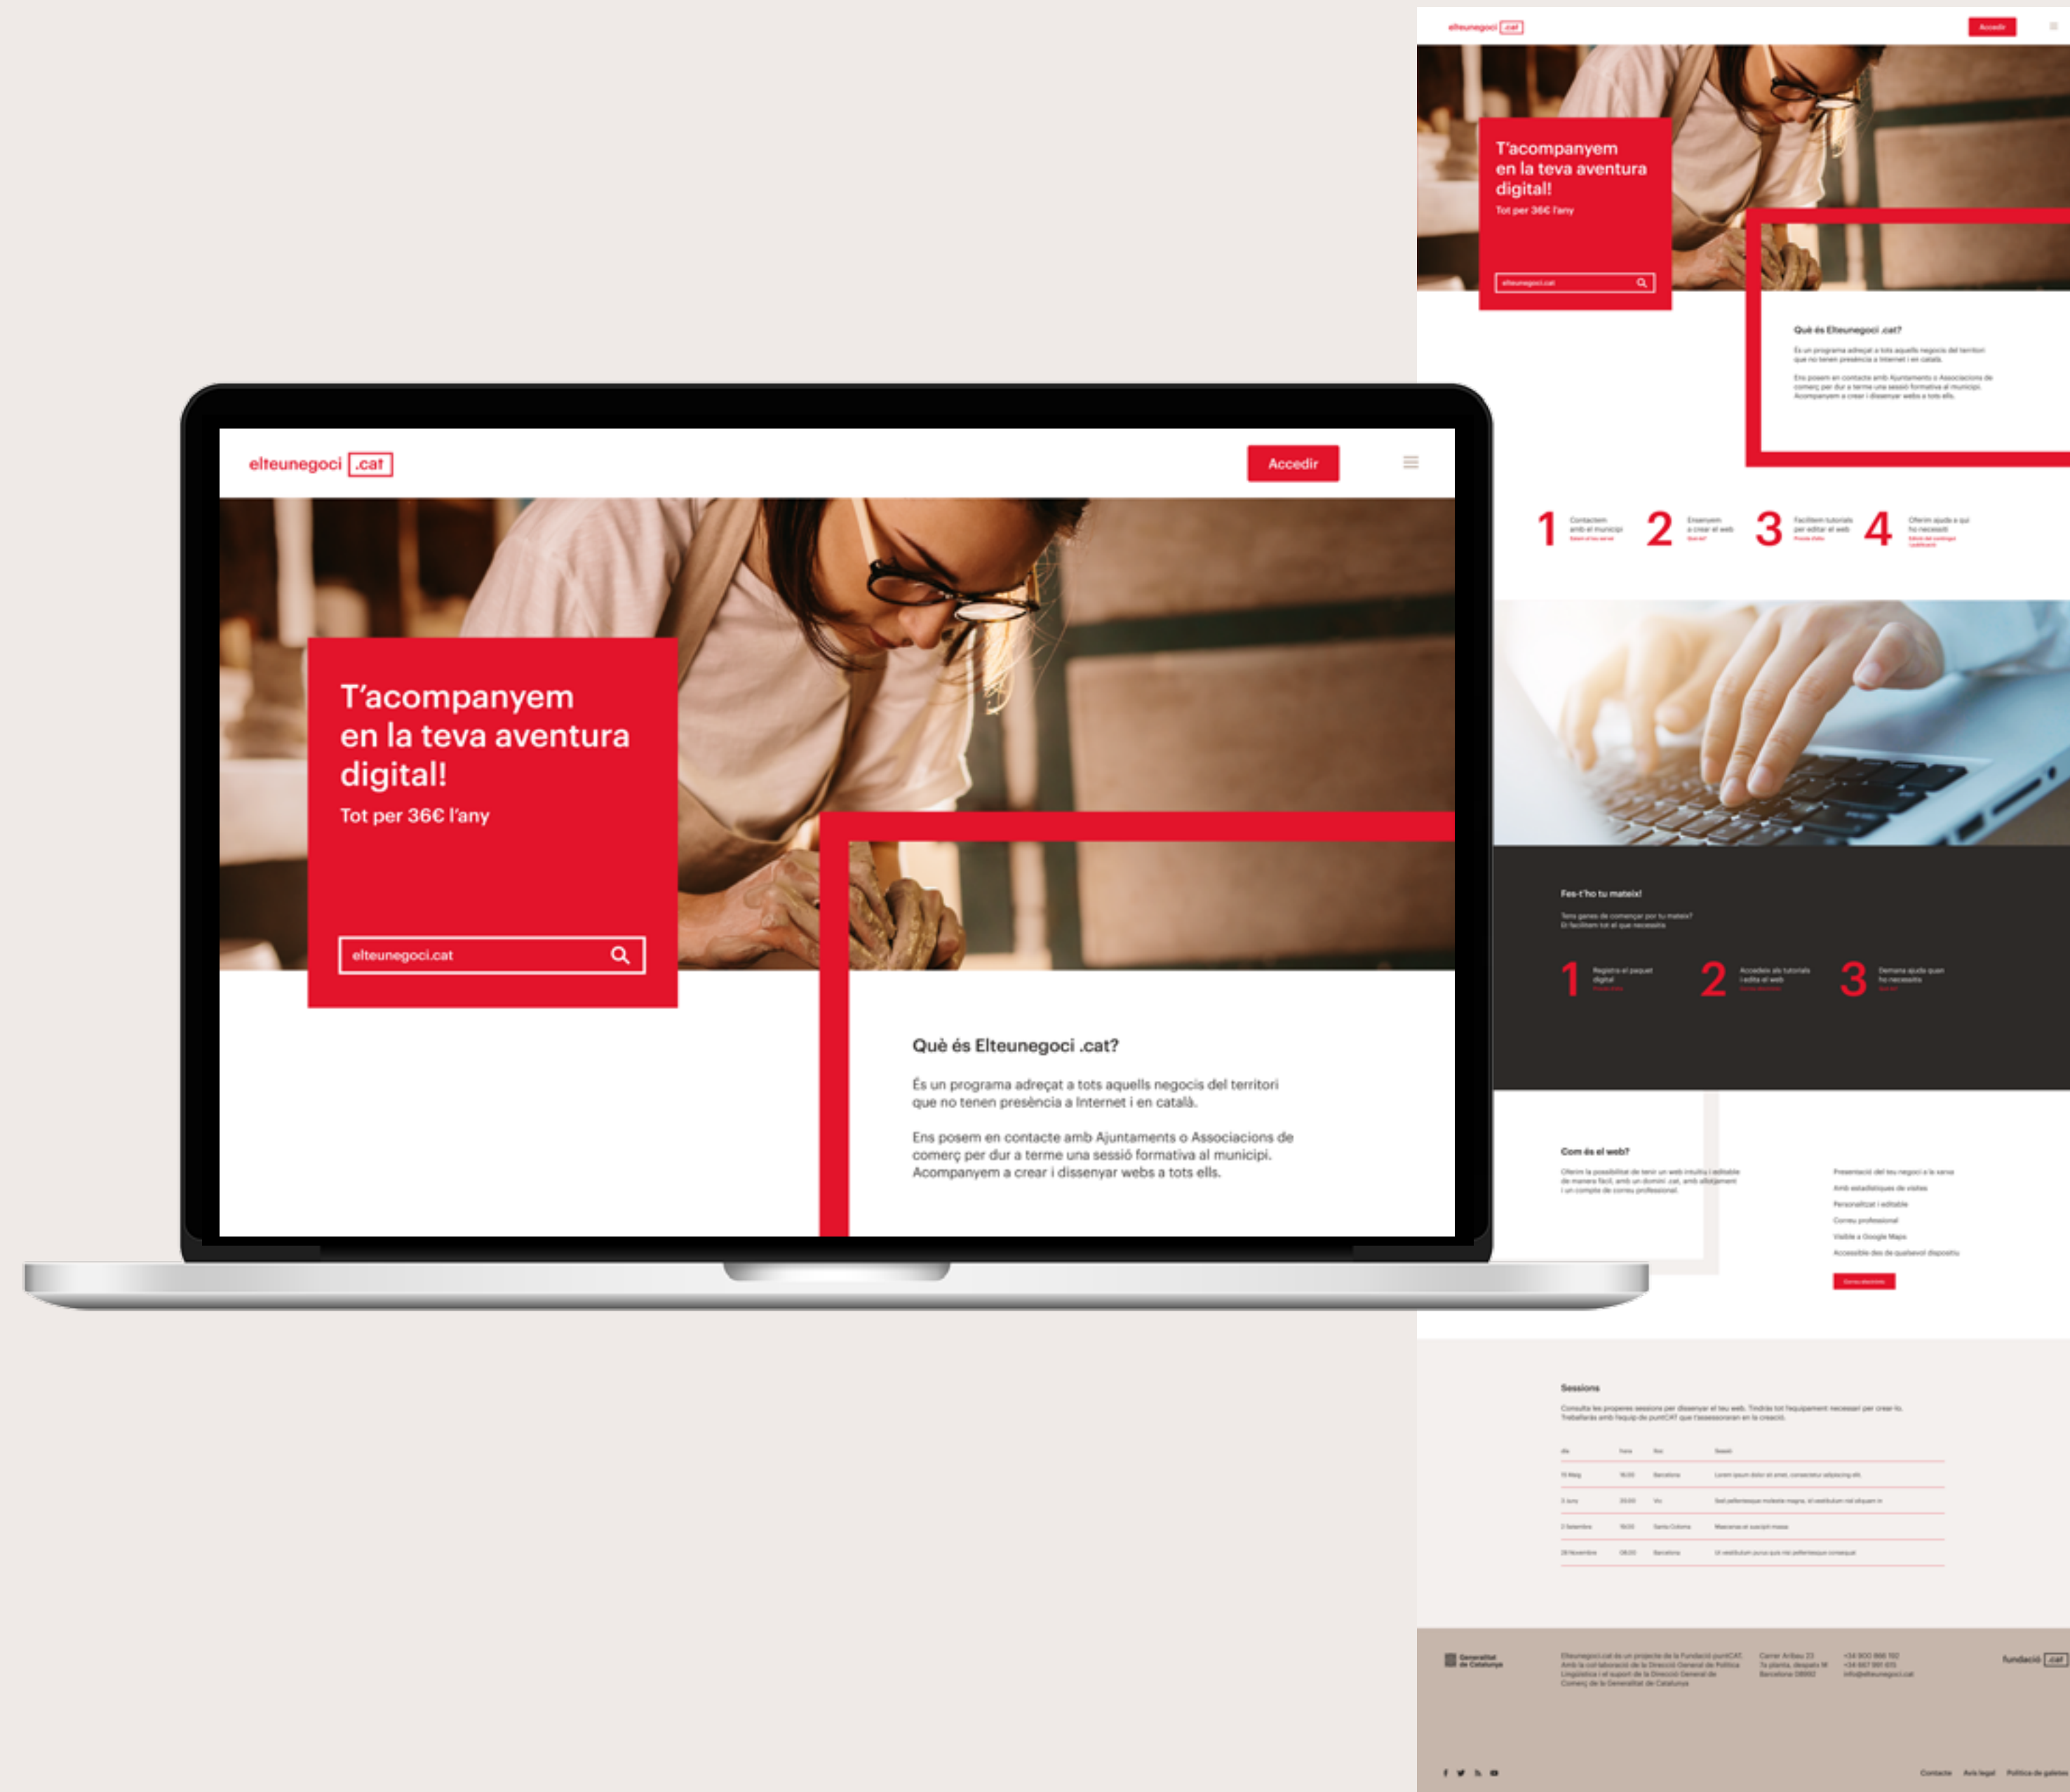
elteunegoci .cat

Accedir

T'acompanyem en la teva aventura digital!

Tot per 36€ l'any

elteunegoci.cat

Què és Elteunegoci .cat?

És un programa adreçat a tots aquells negocis del territori que no tenen presència a Internet i en català.

Ens posem en contacte amb Ajuntaments o Associacions de comerç per dur a terme una sessió formativa al municipi. Acompanyem a crear i dissenyar webs a tots ells.

elteunegoci .cat

Accedir

T'acompanyem en la teva aventura digital!

Tot per 36€ l'any

elteunegoci.cat

Què és Elteunegoci .cat?

És un programa adreçat a tots aquells negocis del territori que no tenen presència a Internet i en català.

Ens posem en contacte amb Ajuntaments o Associacions de comerç per dur a terme una sessió formativa al municipi. Acompanyem a crear i dissenyar webs a tots ells.

1 Contactem amb el municipi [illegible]
2 Ensenyem a crear el web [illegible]
3 Facilitem tutorials per editar el web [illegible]
4 Oferim ajuda a qui ho necessiti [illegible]

Fes-t'ho tu mateix!

Tens ganes de començar per tu mateix? Et facilitem tot el que necessitis.

1 Registra el paquet digital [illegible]
2 Accedeix als tutorials i edita el web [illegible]
3 Demana ajuda quan ho necessitis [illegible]

Com és el web?

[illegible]

Presentació del teu negoci a la xarxa
Amb estadístiques de visites
Personalitzat i editable
Correu professional
Visible a Google Maps
Accessible des de qualsevol dispositiu

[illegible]

Sessions

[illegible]

| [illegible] | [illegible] | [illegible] | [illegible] |
|---|---|---|---|
| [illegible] | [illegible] | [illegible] | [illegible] |
| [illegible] | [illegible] | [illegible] | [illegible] |
| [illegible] | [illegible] | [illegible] | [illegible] |
| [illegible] | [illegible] | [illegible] | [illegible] |

Generalitat de Catalunya

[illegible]

fundació .cat

Contacte Avís legal Política de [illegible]